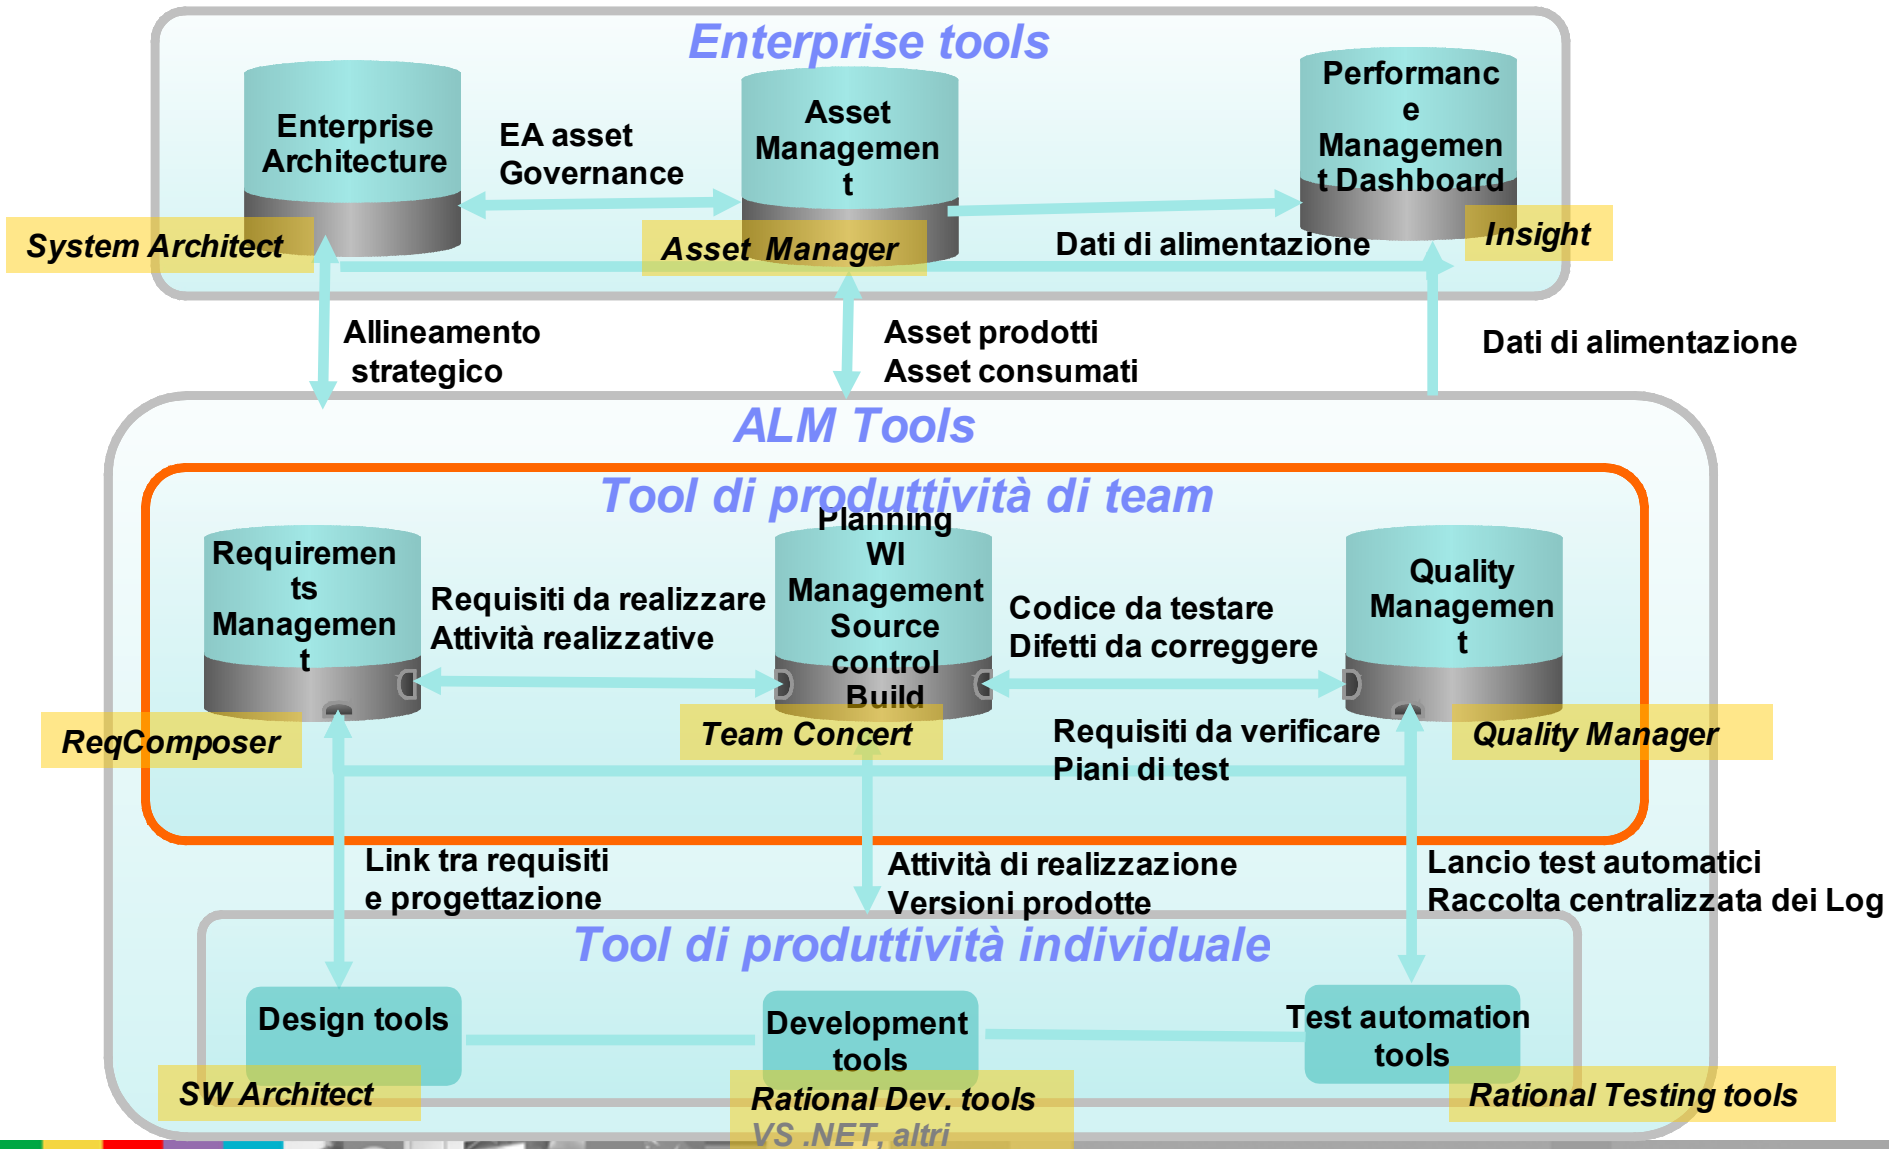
Enterprise tools

Enterprise Architecture

EA asset Governance

Asset Managemen t

Performanc e Managemen t Dashboard

System Architect

Asset Manager

Dati di alimentazione

Insight

Allineamento strategico

Asset prodotti
Asset consumati

Dati di alimentazione

ALM Tools

Tool di produttività di team

Requiremen ts Managemen t

Requisiti da realizzare
Attività realizzative

Planning WI Management Source control Build

Codice da testare
Difetti da correggere

Quality Managemen t

ReqComposer

Team Concert

Requisiti da verificare
Piani di test

Quality Manager

Link tra requisiti e progettazione

Attività di realizzazione
Versioni prodotte

Lancio test automatici
Raccolta centralizzata dei Log

Tool di produttività individuale

Design tools

Development tools

Test automation tools

SW Architect

Rational Dev. tools
VS .NET, altri

Rational Testing tools